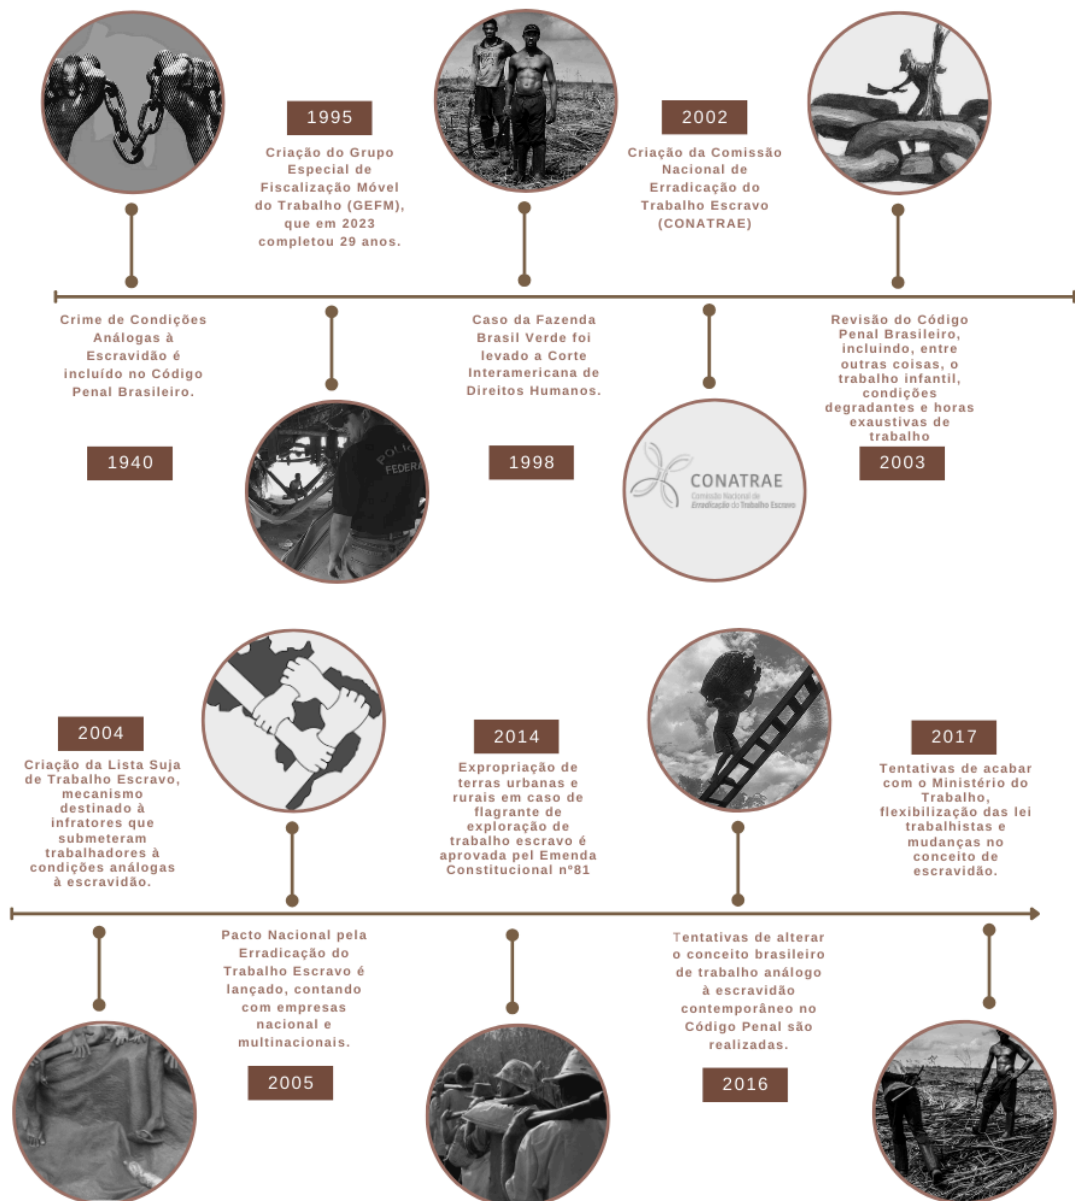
1995

Criação do Grupo Especial de Fiscalização Móvel do Trabalho (GEFM), que em 2023 completou 29 anos.

2002

Criação da Comissão Nacional de Erradicação do Trabalho Escravo (CONATRAE)

Crime de Condições Análogas à Escravidão é incluído no Código Penal Brasileiro.

1940

POLÍCIA FEDERAL

Caso da Fazenda Brasil Verde foi levado a Corte Interamericana de Direitos Humanos.

1998

CONATRAE
Comissão Nacional de Erradicação do Trabalho Escravo

Revisão do Código Penal Brasileiro, incluindo, entre outras coisas, o trabalho infantil, condições degradantes e horas exaustivas de trabalho

2003

2004

Criação da Lista Suja de Trabalho Escravo, mecanismo destinado à infratores que submeteram trabalhadores à condições análogas à escravidão.

2014

Expropriação de terras urbanas e rurais em caso de flagrante de exploração de trabalho escravo é aprovada pel Emenda Constitucional nº81

2017

Tentativas de acabar com o Ministério do Trabalho, flexibilização das lei trabalhistas e mudanças no conceito de escravidão.

Pacto Nacional pela Erradicação do Trabalho Escravo é lançado, contando com empresas nacional e multinacionais.

2005

Tentativas de alterar o conceito brasileiro de trabalho análogo à escravidão contemporâneo no Código Penal são realizadas.

2016